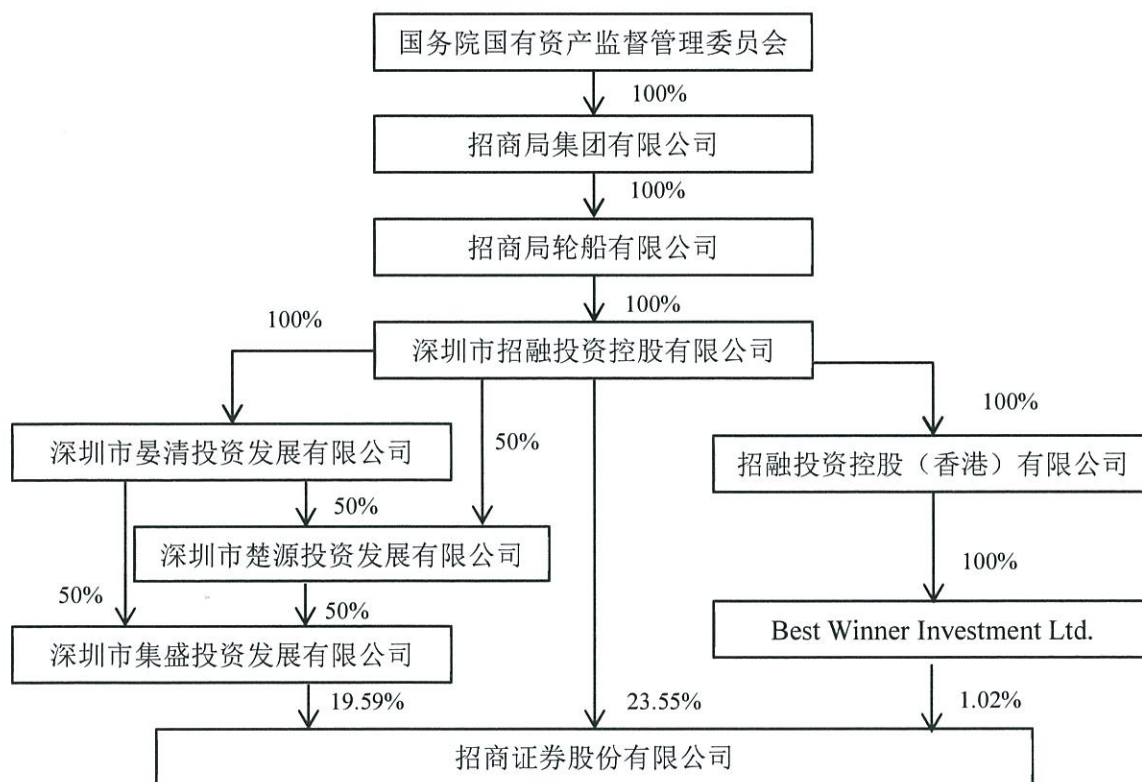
国务院国有资产监督管理委员会

100%

招商局集团有限公司

100%

招商局轮船有限公司

100%

100%

深圳市招融投资控股有限公司

100%

深圳市晏清投资发展有限公司

50%

招融投资控股（香港）有限公司

50%

深圳市楚源投资发展有限公司

100%

50%

50%

Best Winner Investment Ltd.

深圳市集盛投资发展有限公司

19.59%

23.55%

1.02%

招商证券股份有限公司